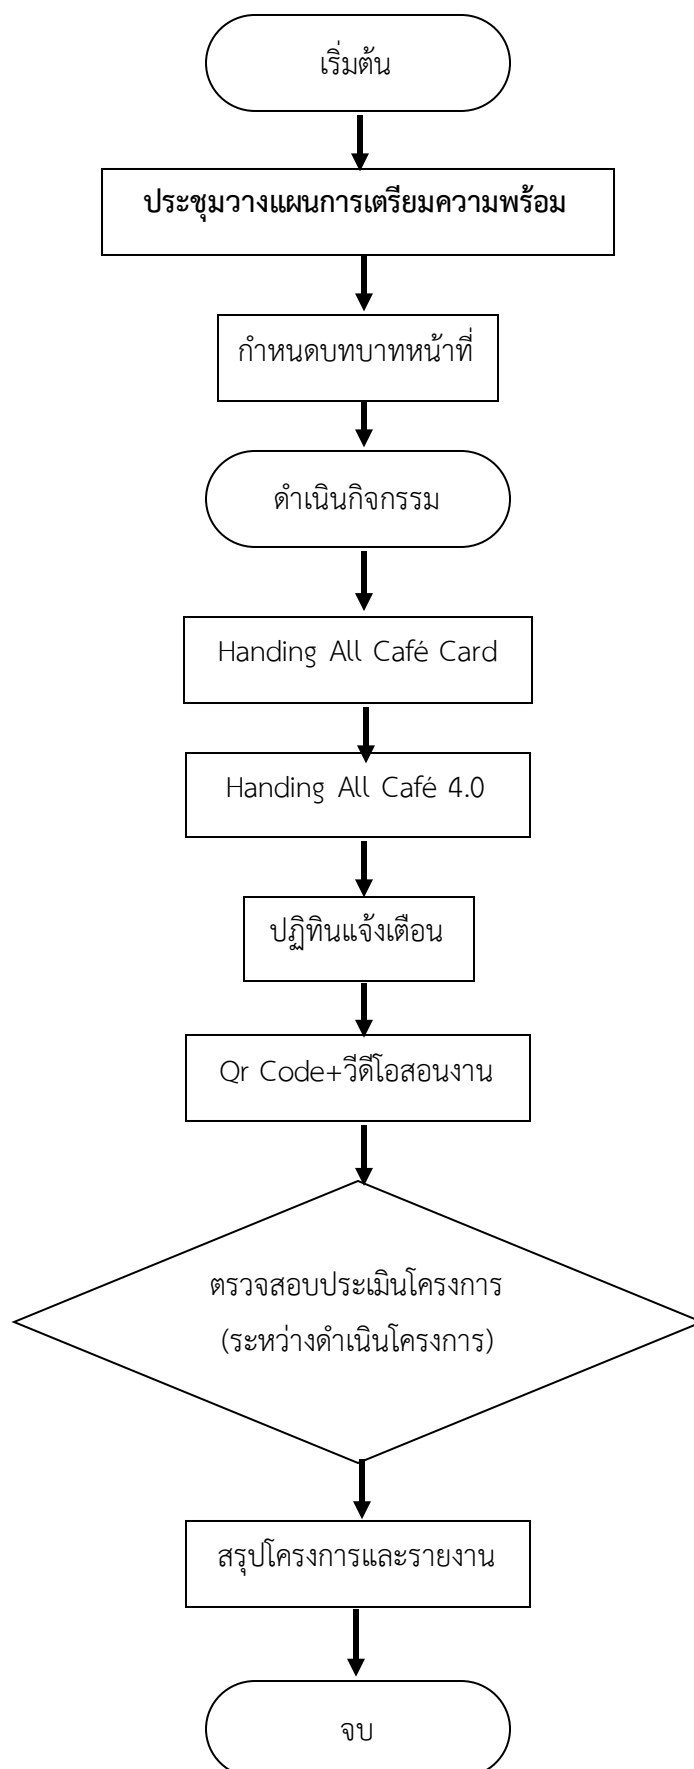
เริ่มต้น

**ประชุมวางแผนการเตรียมความพร้อม**

กำหนดบทบาทหน้าที่

ดำเนินกิจกรรม

Handing All Café Card

Handing All Café 4.0

ปฏิทินแจ้งเตือน

Qr Code+วีดีโอสอนงาน

ตรวจสอบประเมินโครงการ (ระหว่างดำเนินโครงการ)

สรุปโครงการและรายงาน

จบ